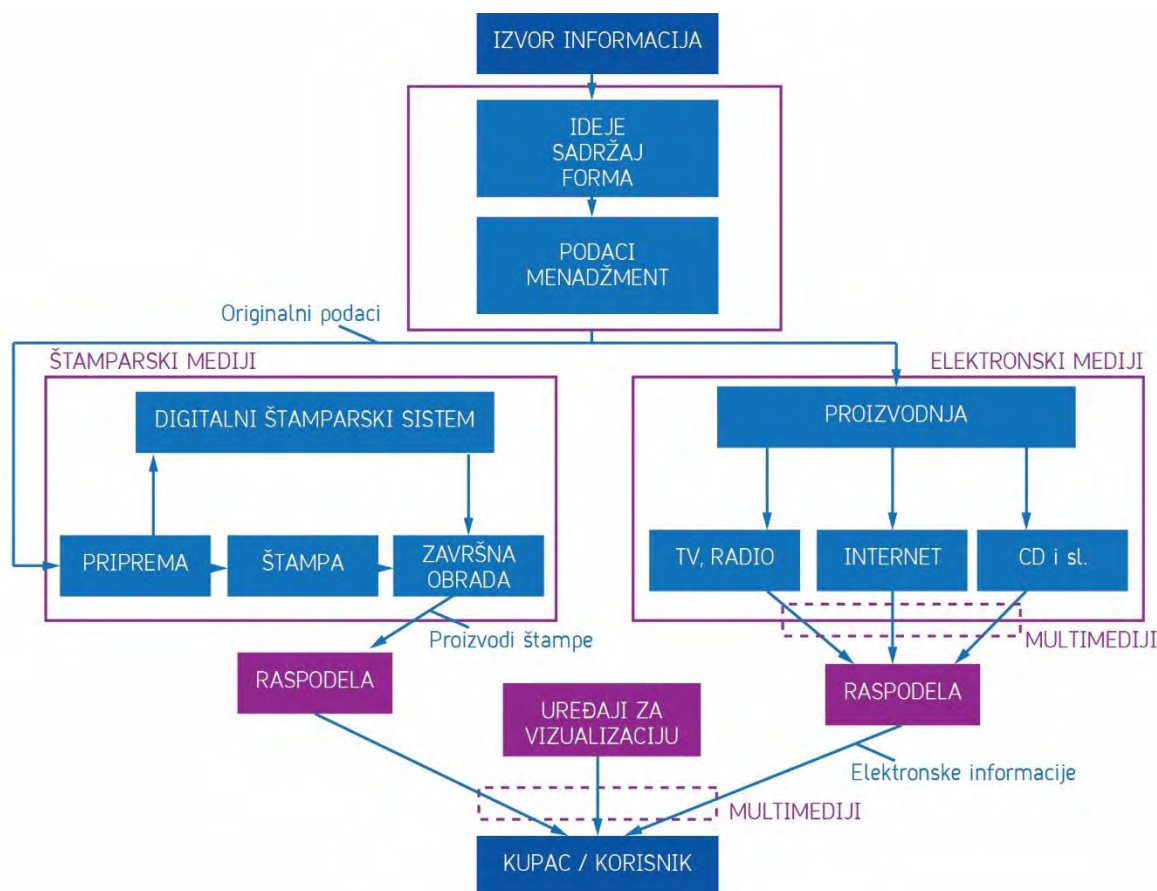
IZVOR INFORMACIJA

IDEJE
SADRŽAJ
FORMA

PODACI
MENADŽMENT

Originalni podaci

ŠTAMPARSKI MEDIJI

DIGITALNI ŠTAMPARSKI SISTEM

PRIPREMA

ŠTAMPA

ZAVRŠNA OBRADA

ELEKTRONSKI MEDIJI

PROIZVODNJA

TV, RADIO

INTERNET

CD i sl.

MULTIMEDIJI

Proizvodi štampe

RASPODELA

RASPODELA

UREĐAJI ZA VIZUALIZACIJU

Elektronske informacije

MULTIMEDIJI

KUPAC / KORISNIK